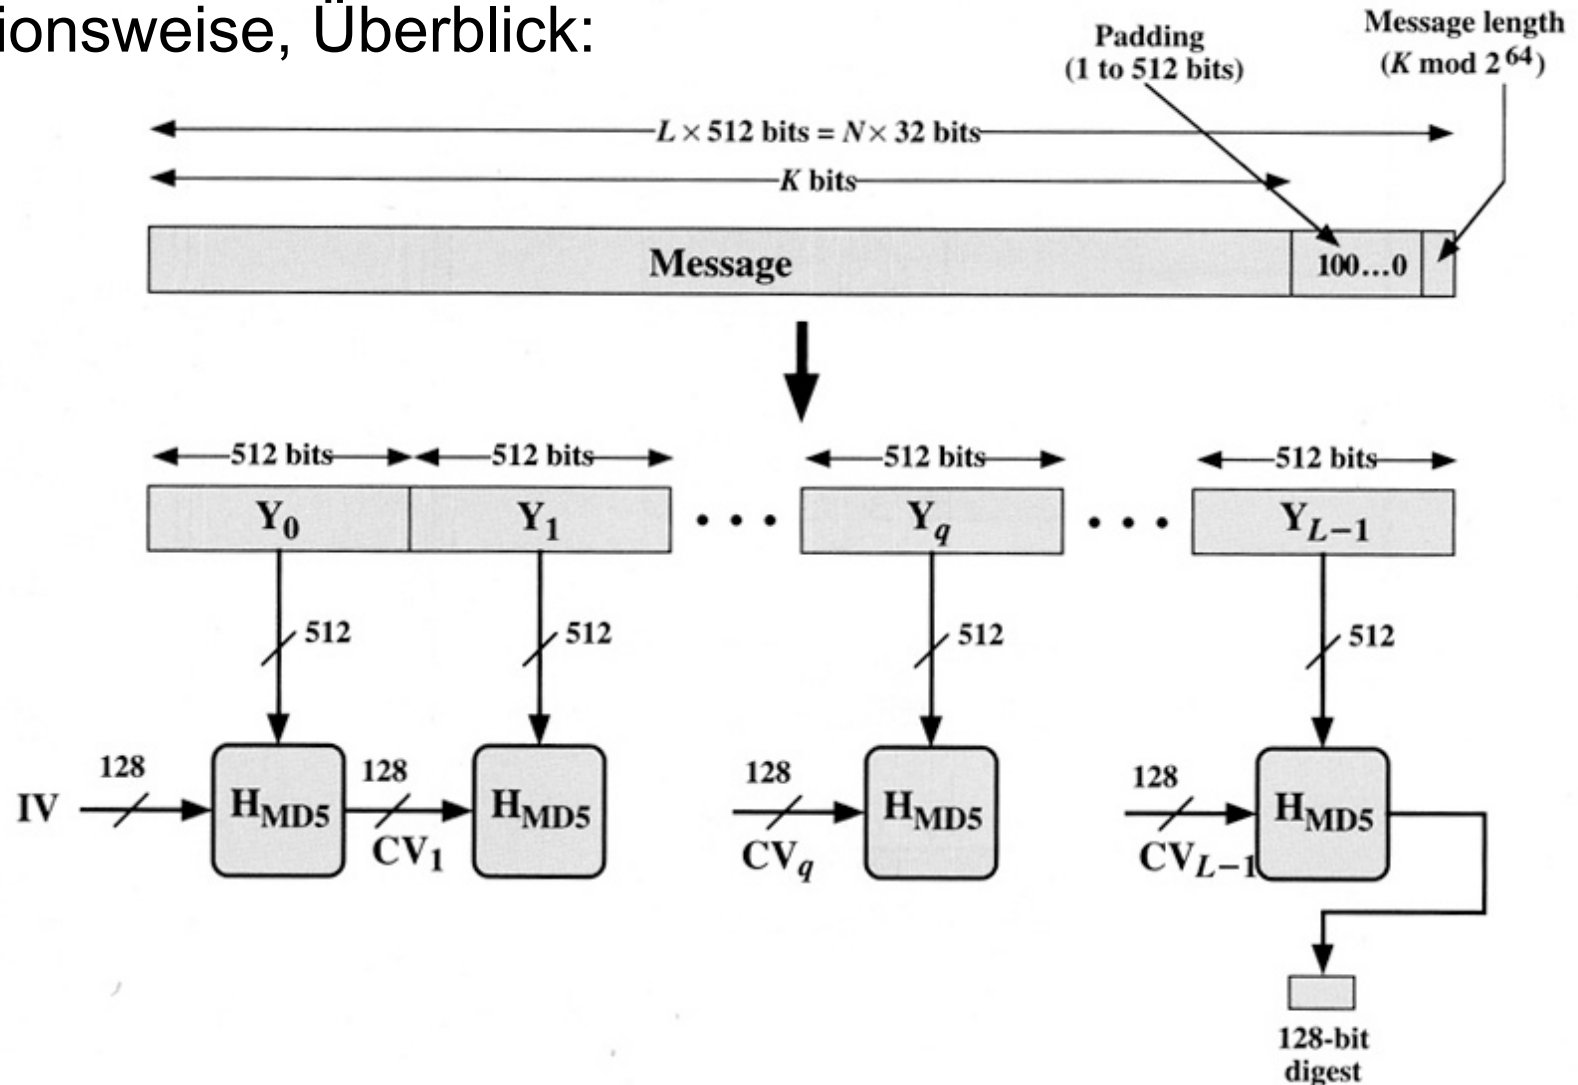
ionsweise, Überblick:

Padding (1 to 512 bits)

Message length ($K$ mod $2^{64}$)

$L \times 512$ bits = $N \times 32$ bits

$K$ bits

Message

100…0

512 bits

512 bits

512 bits

512 bits

$Y_0$

$Y_1$

• • •

$Y_q$

• • •

$Y_{L-1}$

512

512

512

512

128

IV

$H_{MD5}$

128

$CV_1$

$H_{MD5}$

128

$CV_q$

$H_{MD5}$

128

$CV_{L-1}$

$H_{MD5}$

128-bit digest